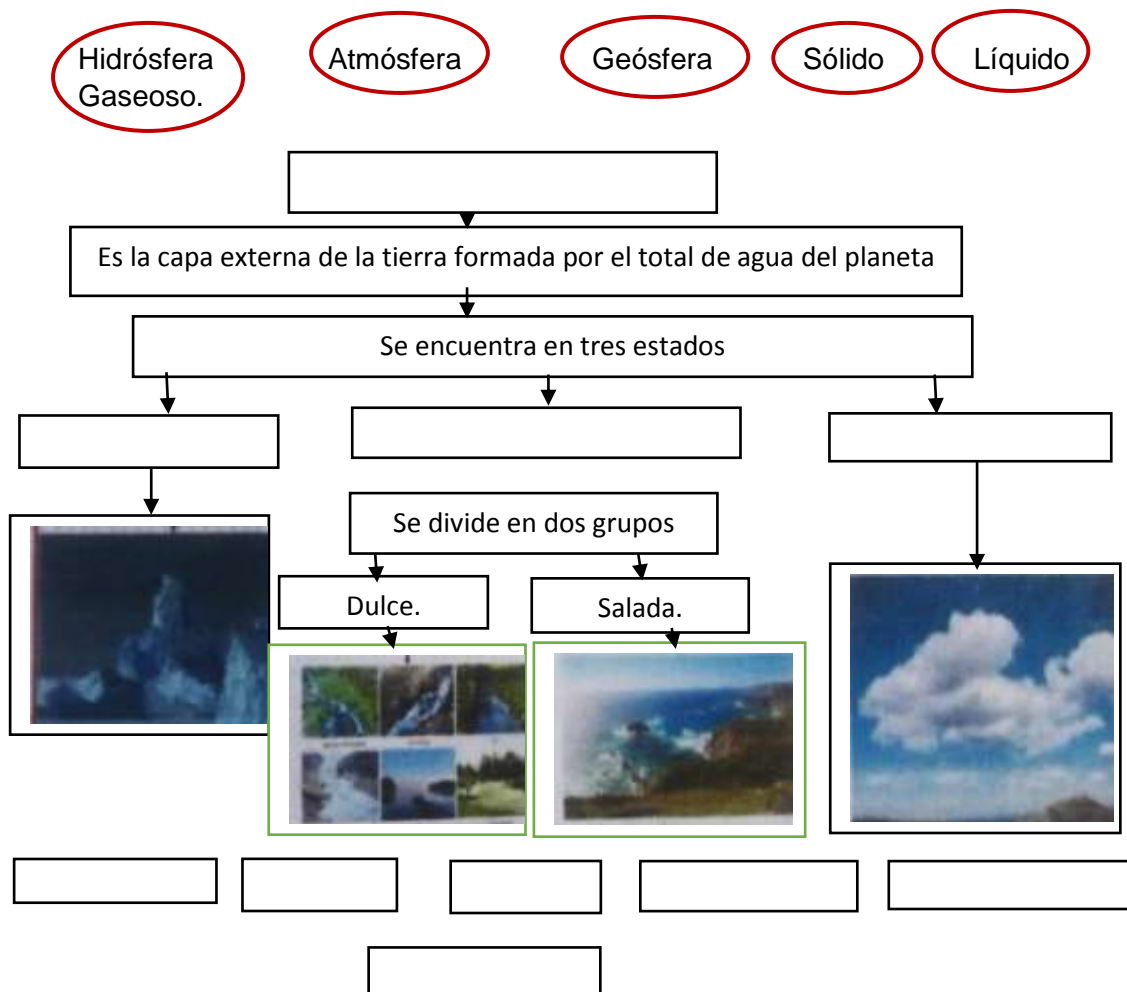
Hidrósfera Gaseoso.

Atmósfera

Geósfera

Sólido

Líquido

Es la capa externa de la tierra formada por el total de agua del planeta

Se encuentra en tres estados

Se divide en dos grupos

Dulce.

Salada.